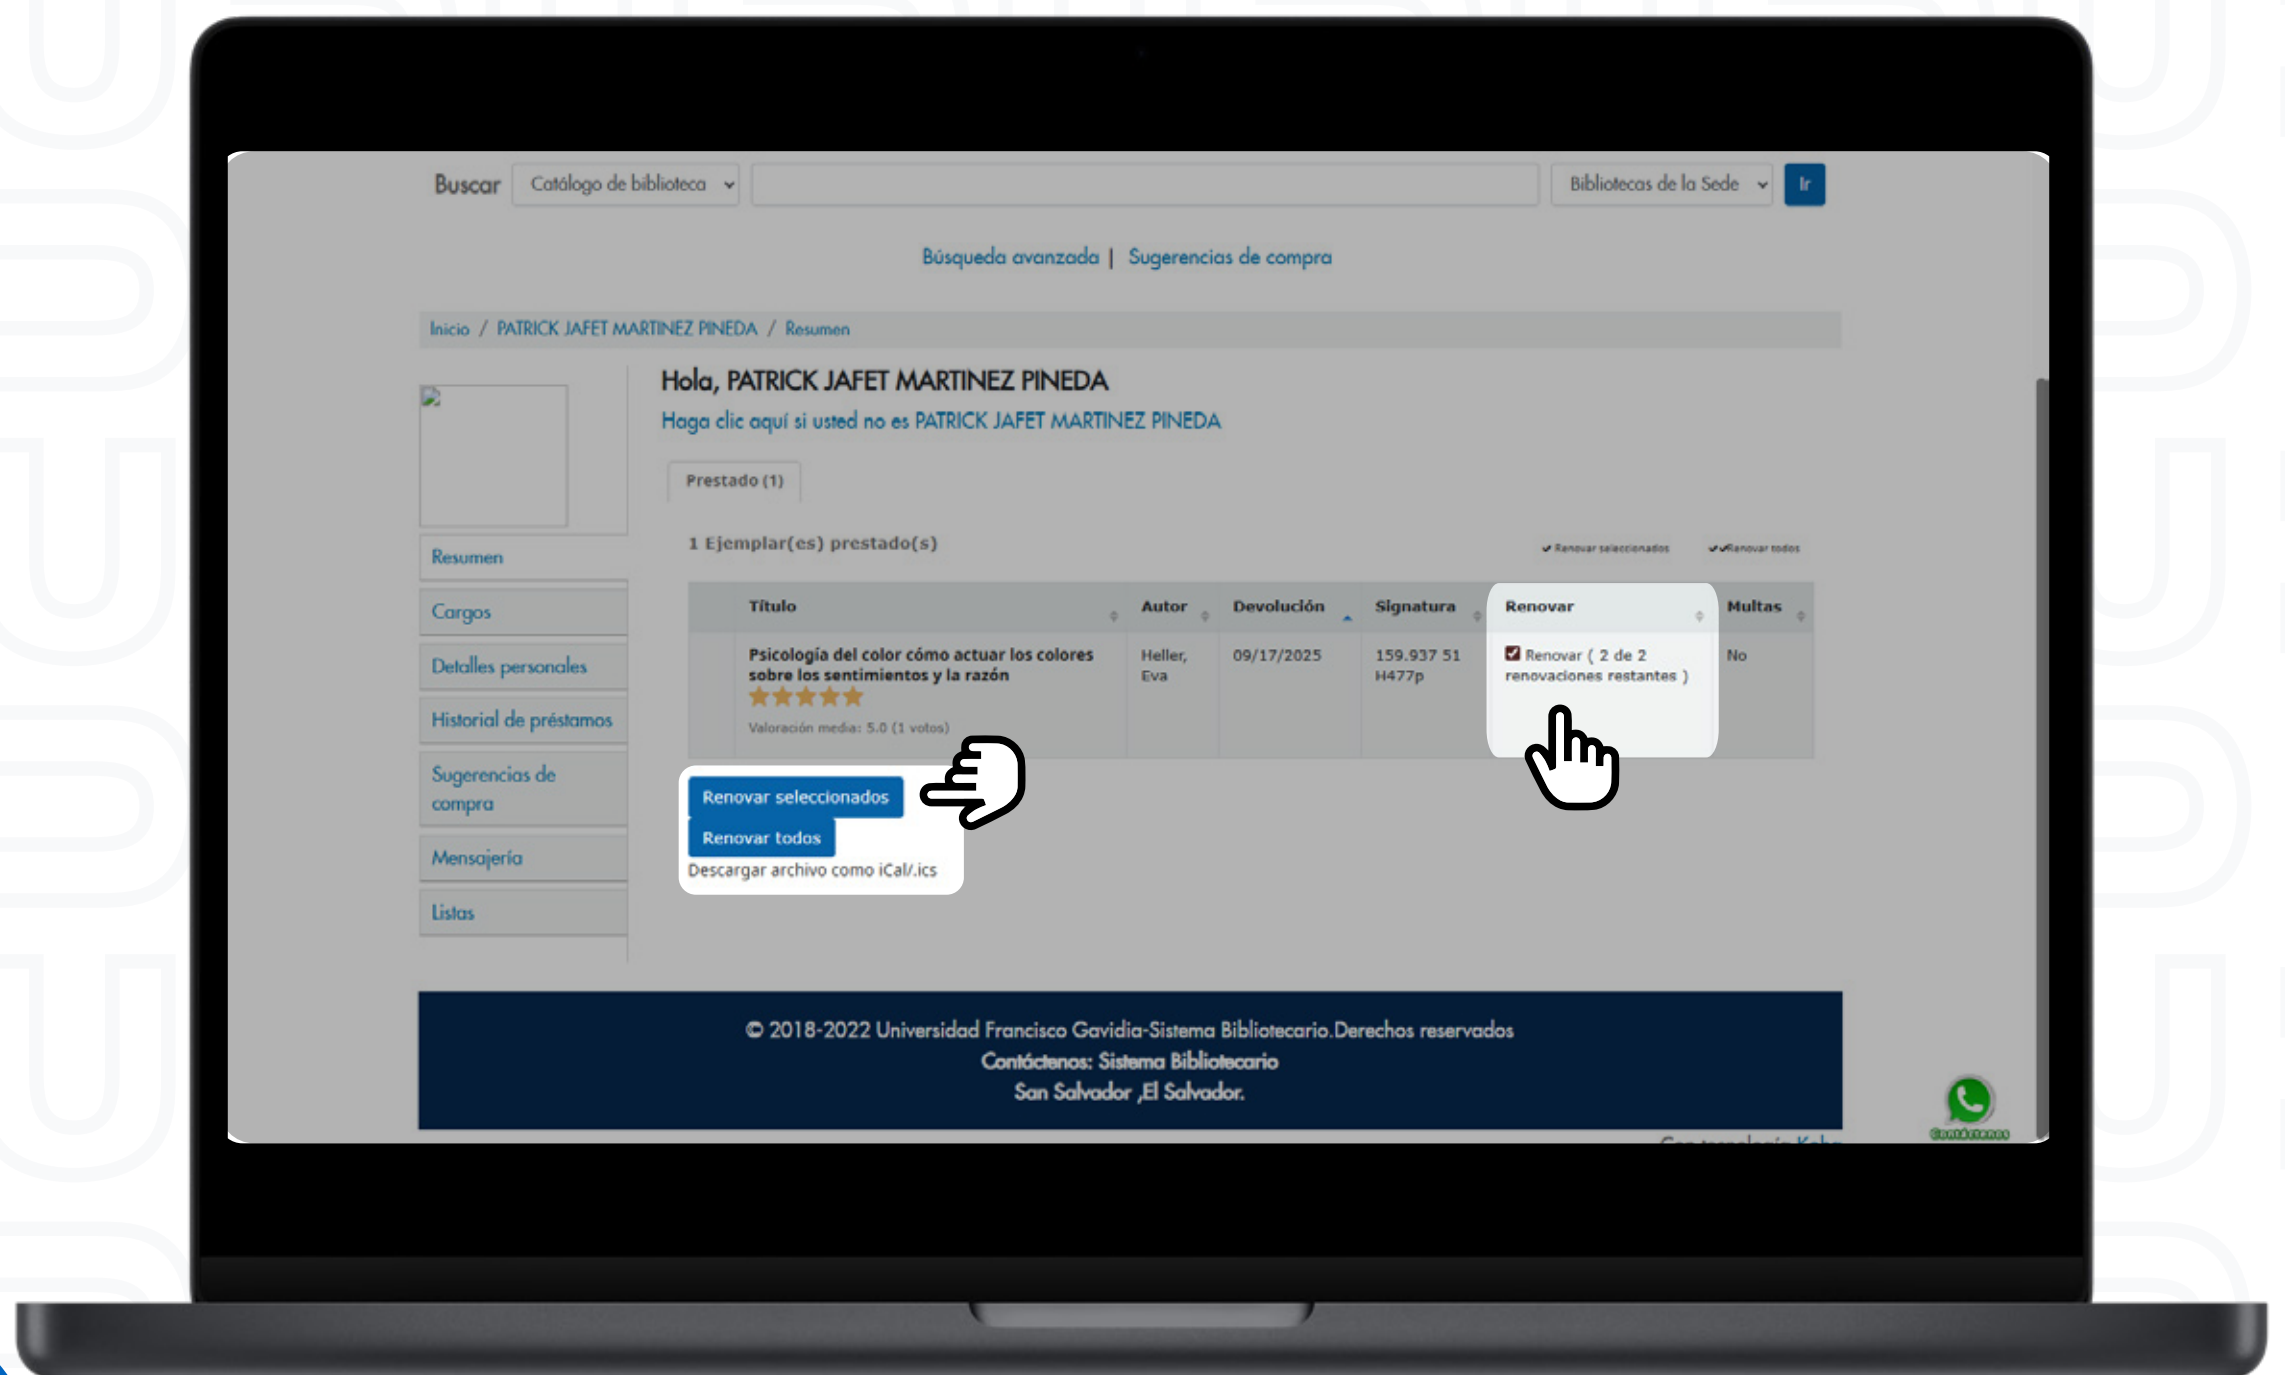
Buscar Catálogo de biblioteca Bibliotecas de la Sede Ir

Búsqueda avanzada | Sugerencias de compra

Inicio / PATRICK JAFET MARTINEZ PINEDA / Resumen

Hola, PATRICK JAFET MARTINEZ PINEDA

Haga clic aquí si usted no es PATRICK JAFET MARTINEZ PINEDA

Prestado (1)

1 Ejemplar(es) prestado(s)

Renovar seleccionados Renovar todos

| Título | Autor | Devolución | Signatura | Renovar | Multas |
|---|---|---|---|---|---|
| Psicología del color cómo actuar los colores sobre los sentimientos y la razón Valoración media: 5.0 (1 votos) | Heller, Eva | 09/17/2025 | 159.937 51 H477p | Renovar ( 2 de 2 renovaciones restantes ) | No |

Renovar seleccionados
Renovar todos
Descargar archivo como iCal/.ics

Resumen
Cargos
Detalles personales
Historial de préstamos
Sugerencias de compra
Mensajería
Listas

© 2018-2022 Universidad Francisco Gavidia-Sistema Bibliotecario.Derechos reservados
Contáctenos: Sistema Bibliotecario
San Salvador ,El Salvador.

Contáctenos